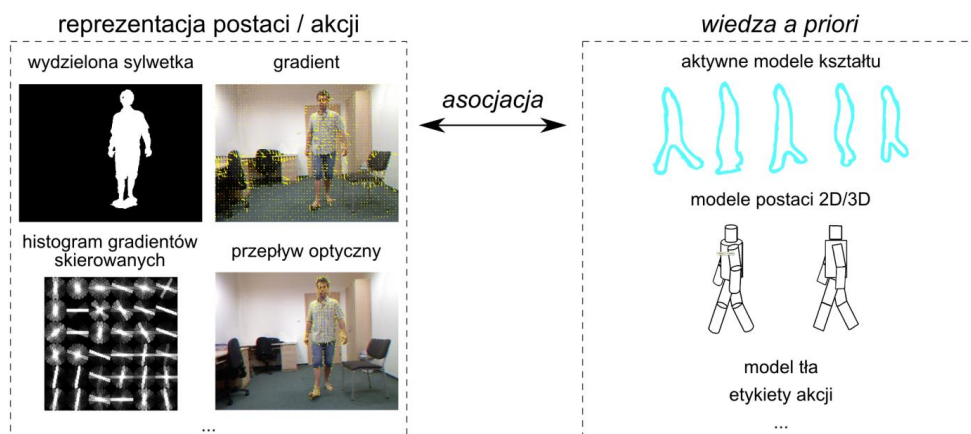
reprezentacja postaci / akcji

wydzielona sylwetka

gradient

histogram gradientów skierowanych

przepływ optyczny

...

asocjacja

wiedza a priori

aktywne modele kształtu

modele postaci 2D/3D

model tła

etykiety akcji

...